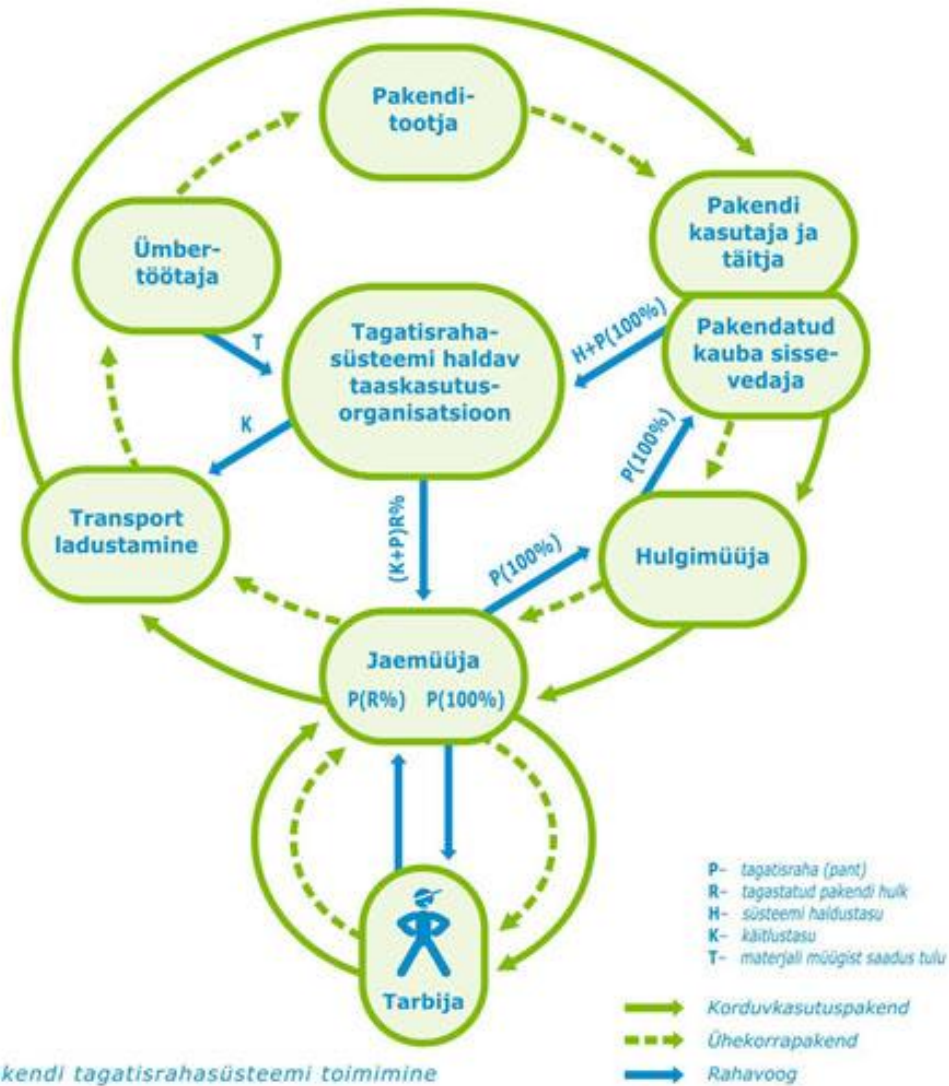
Pakendi-tootja

Pakendi kasutaja ja täitja

Ümber-töötaja

Tagatisraha-süsteemi haldav taaskasutus-organisatsioon

H+P(100%)

Pakendatud kauba sisse-vedaja

T

K

P(100%)

Transport ladustamine

(K+P)R%

P(100%)

Hulgimüüja

Jaemüüja

P(R%) P(100%)

Tarbija

P– tagatisraha (pant)
R– tagastatud pakendi hulk
H– süsteemi haldustasu
K– käitlustasu
T– materjali müügist saadus tulu

Korduvkasutuspakend
Ühekorrapakend
Rahavoog

kendi tagatisrahasüsteemi toimimine